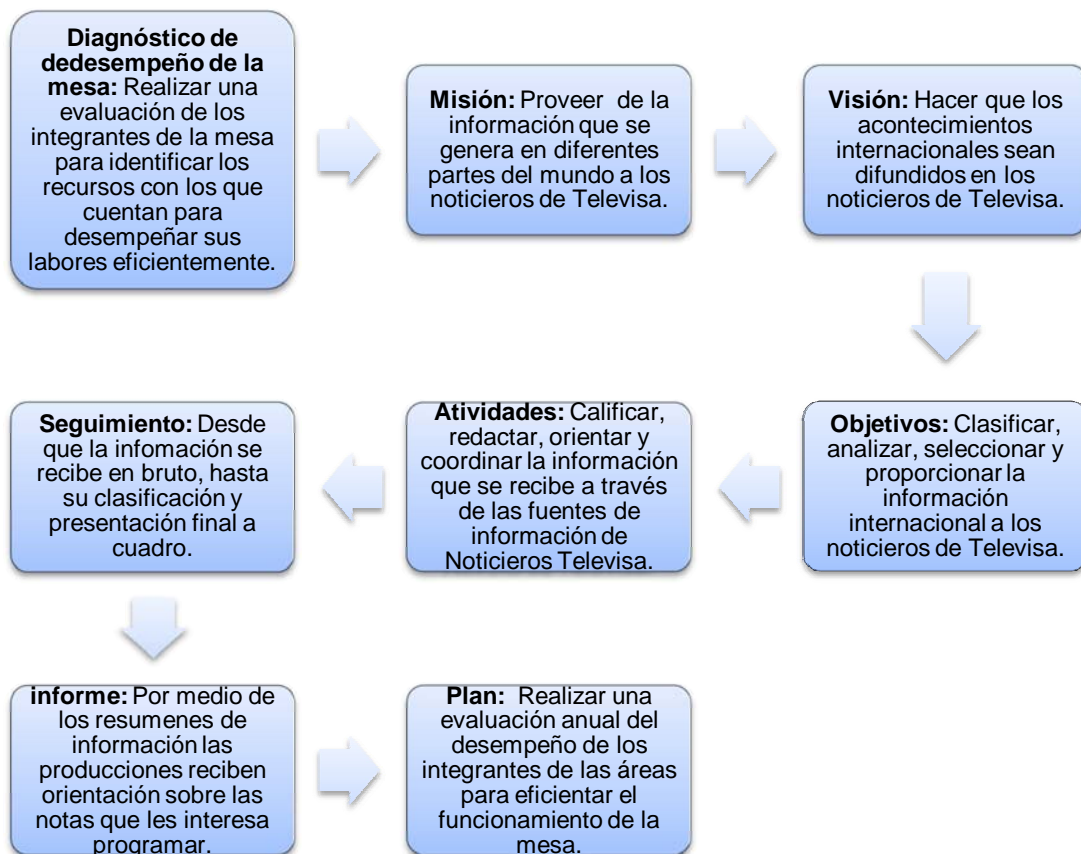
**Diagnóstico de dedesempeño de la mesa:** Realizar una evaluación de los integrantes de la mesa para identificar los recursos con los que cuentan para desempeñar sus labores eficientemente.

**Misión:** Proveer de la información que se genera en diferentes partes del mundo a los noticieros de Televisa.

**Visión:** Hacer que los acontecimientos internacionales sean difundidos en los noticieros de Televisa.

**Objetivos:** Clasificar, analizar, seleccionar y proporcionar la información internacional a los noticieros de Televisa.

**Atividades:** Calificar, redactar, orientar y coordinar la información que se recibe a través de las fuentes de información de Noticieros Televisa.

**Seguimiento:** Desde que la infomación se recibe en bruto, hasta su clasificación y presentación final a cuadro.

**informe:** Por medio de los resumenes de información las producciones reciben orientación sobre las notas que les interesa programar.

**Plan:** Realizar una evaluación anual del desempeño de los integrantes de las áreas para eficientar el funcionamiento de la mesa.